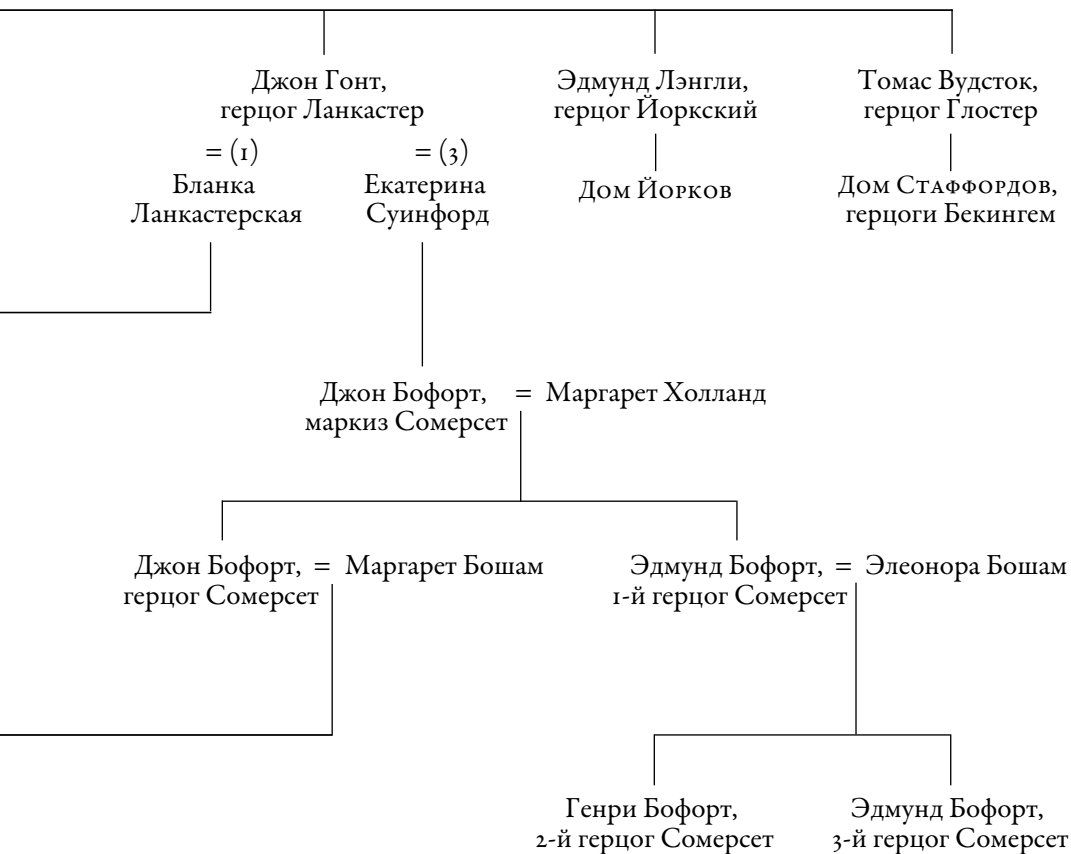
Джон Гонт, герцог Ланкастер

Эдмунд Лэнгли, герцог Йоркский

Томас Вудсток, герцог Глостер

= (1) Бланка Ланкастерская

= (3) Екатерина Суинфорд

Дом Йорков

Дом Стаффордов, герцоги Бекингем

Джон Бофорт, маркиз Сомерсет = Маргарет Холланд

Джон Бофорт, герцог Сомерсет = Маргарет Бошам

Эдмунд Бофорт, 1-й герцог Сомерсет = Элеонора Бошам

Генри Бофорт, 2-й герцог Сомерсет

Эдмунд Бофорт, 3-й герцог Сомерсет